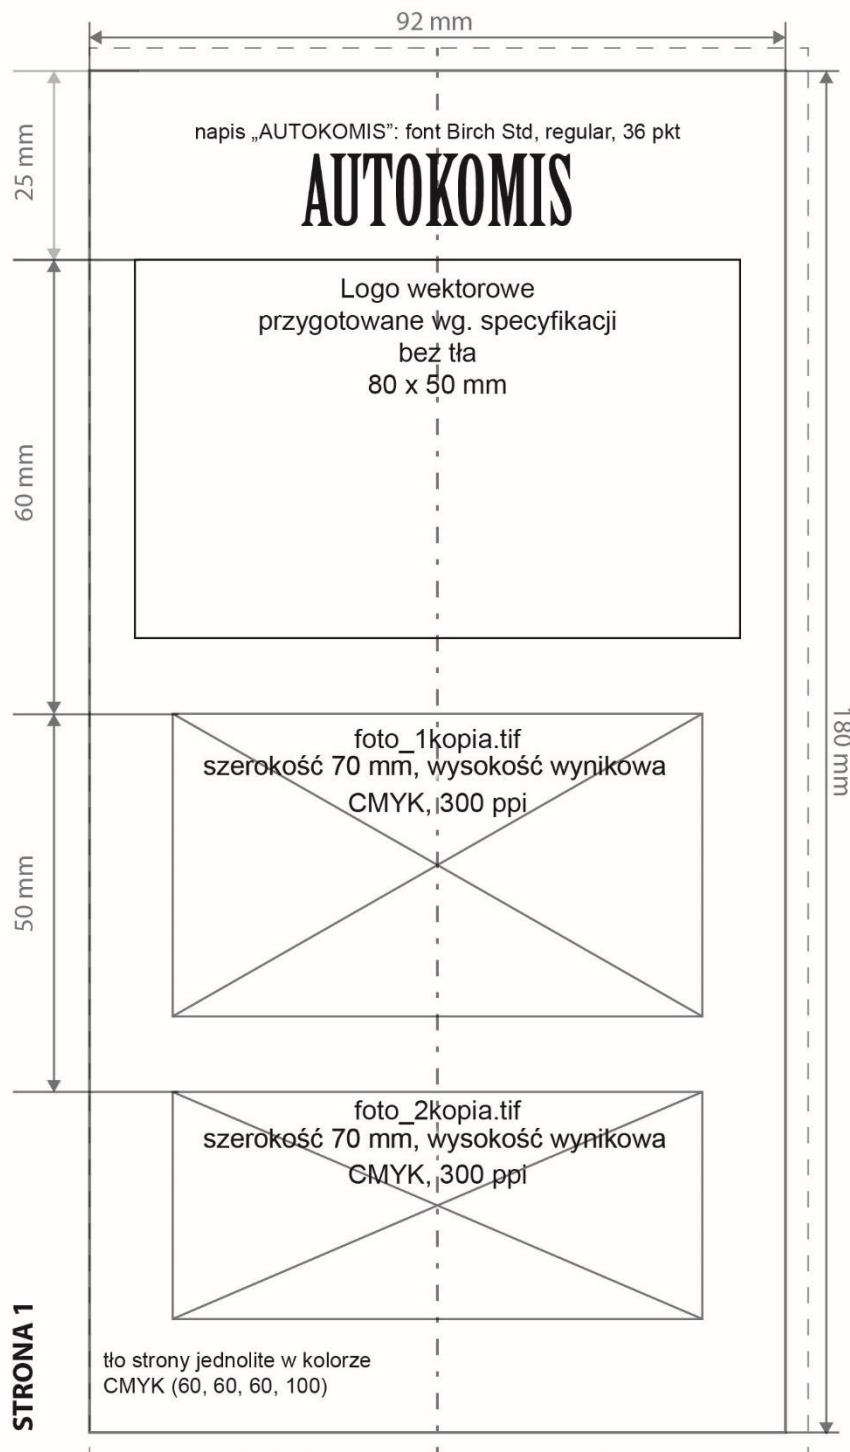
92 mm

25 mm

napis „AUTOKOMIS": font Birch Std, regular, 36 pkt

AUTOKOMIS

60 mm

Logo wektorowe
przygotowane wg. specyfikacji
bez tła
80 x 50 mm

180 mm

50 mm

foto_1kopia.tif
szerokość 70 mm, wysokość wynikowa
CMYK, 300 ppi

foto_2kopia.tif
szerokość 70 mm, wysokość wynikowa
CMYK, 300 ppi

STRONA 1

tło strony jednolite w kolorze
CMYK (60, 60, 60, 100)